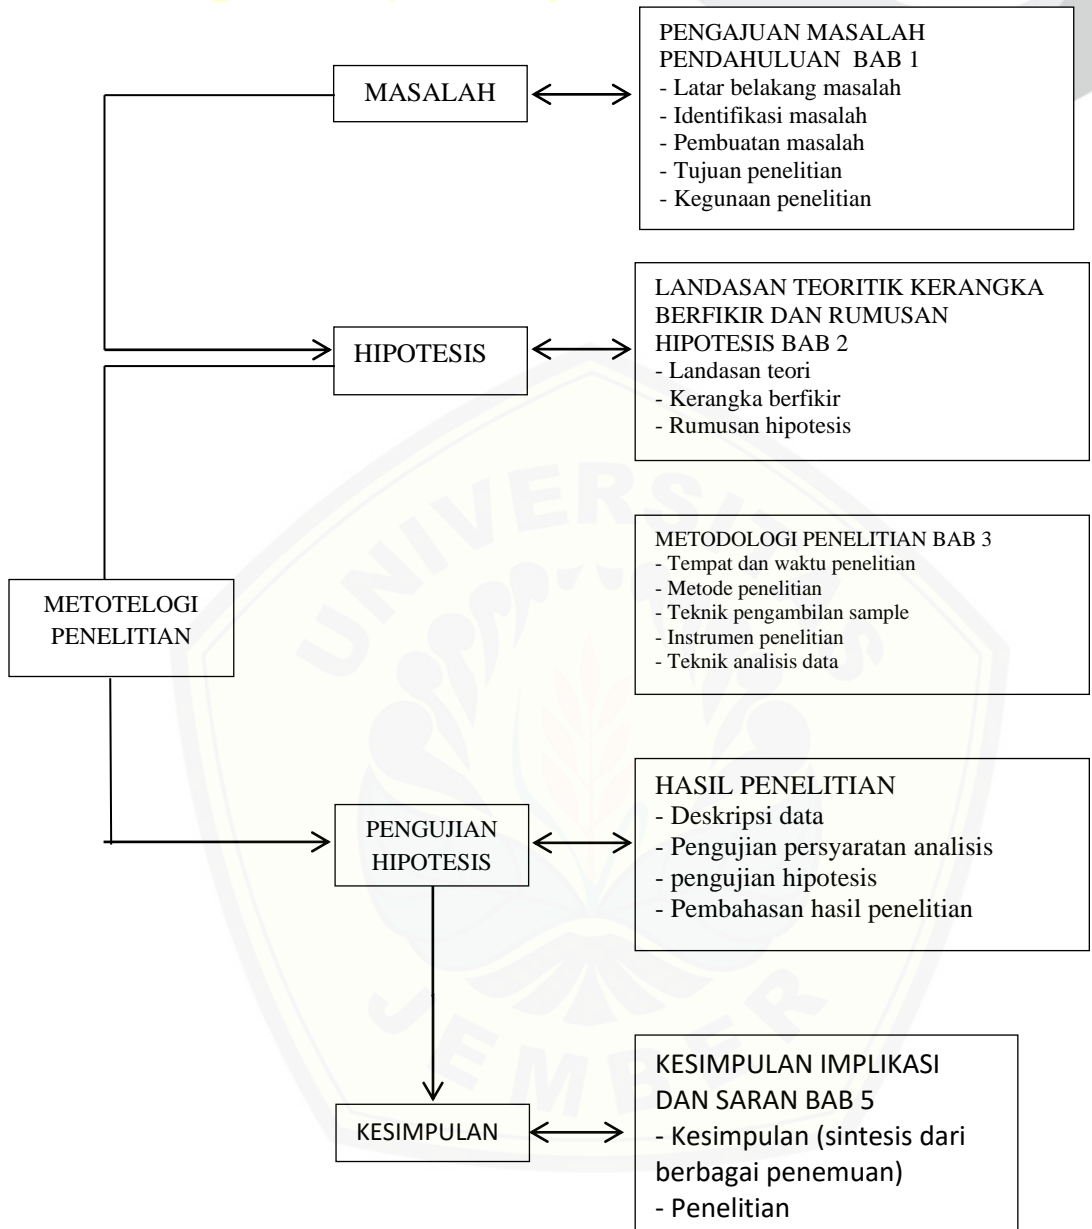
MASALAH

PENGAJUAN MASALAH PENDAHULUAN BAB 1
- Latar belakang masalah
- Identifikasi masalah
- Pembuatan masalah
- Tujuan penelitian
- Kegunaan penelitian

HIPOTESIS

LANDASAN TEORITIK KERANGKA BERFIKIR DAN RUMUSAN HIPOTESIS BAB 2
- Landasan teori
- Kerangka berfikir
- Rumusan hipotesis

METOTELOGI PENELITIAN

METODOLOGI PENELITIAN BAB 3
- Tempat dan waktu penelitian
- Metode penelitian
- Teknik pengambilan sample
- Instrumen penelitian
- Teknik analisis data

PENGUJIAN HIPOTESIS

HASIL PENELITIAN
- Deskripsi data
- Pengujian persyaratan analisis
- pengujian hipotesis
- Pembahasan hasil penelitian

KESIMPULAN

KESIMPULAN IMPLIKASI DAN SARAN BAB 5
- Kesimpulan (sintesis dari berbagai penemuan)
- Penelitian